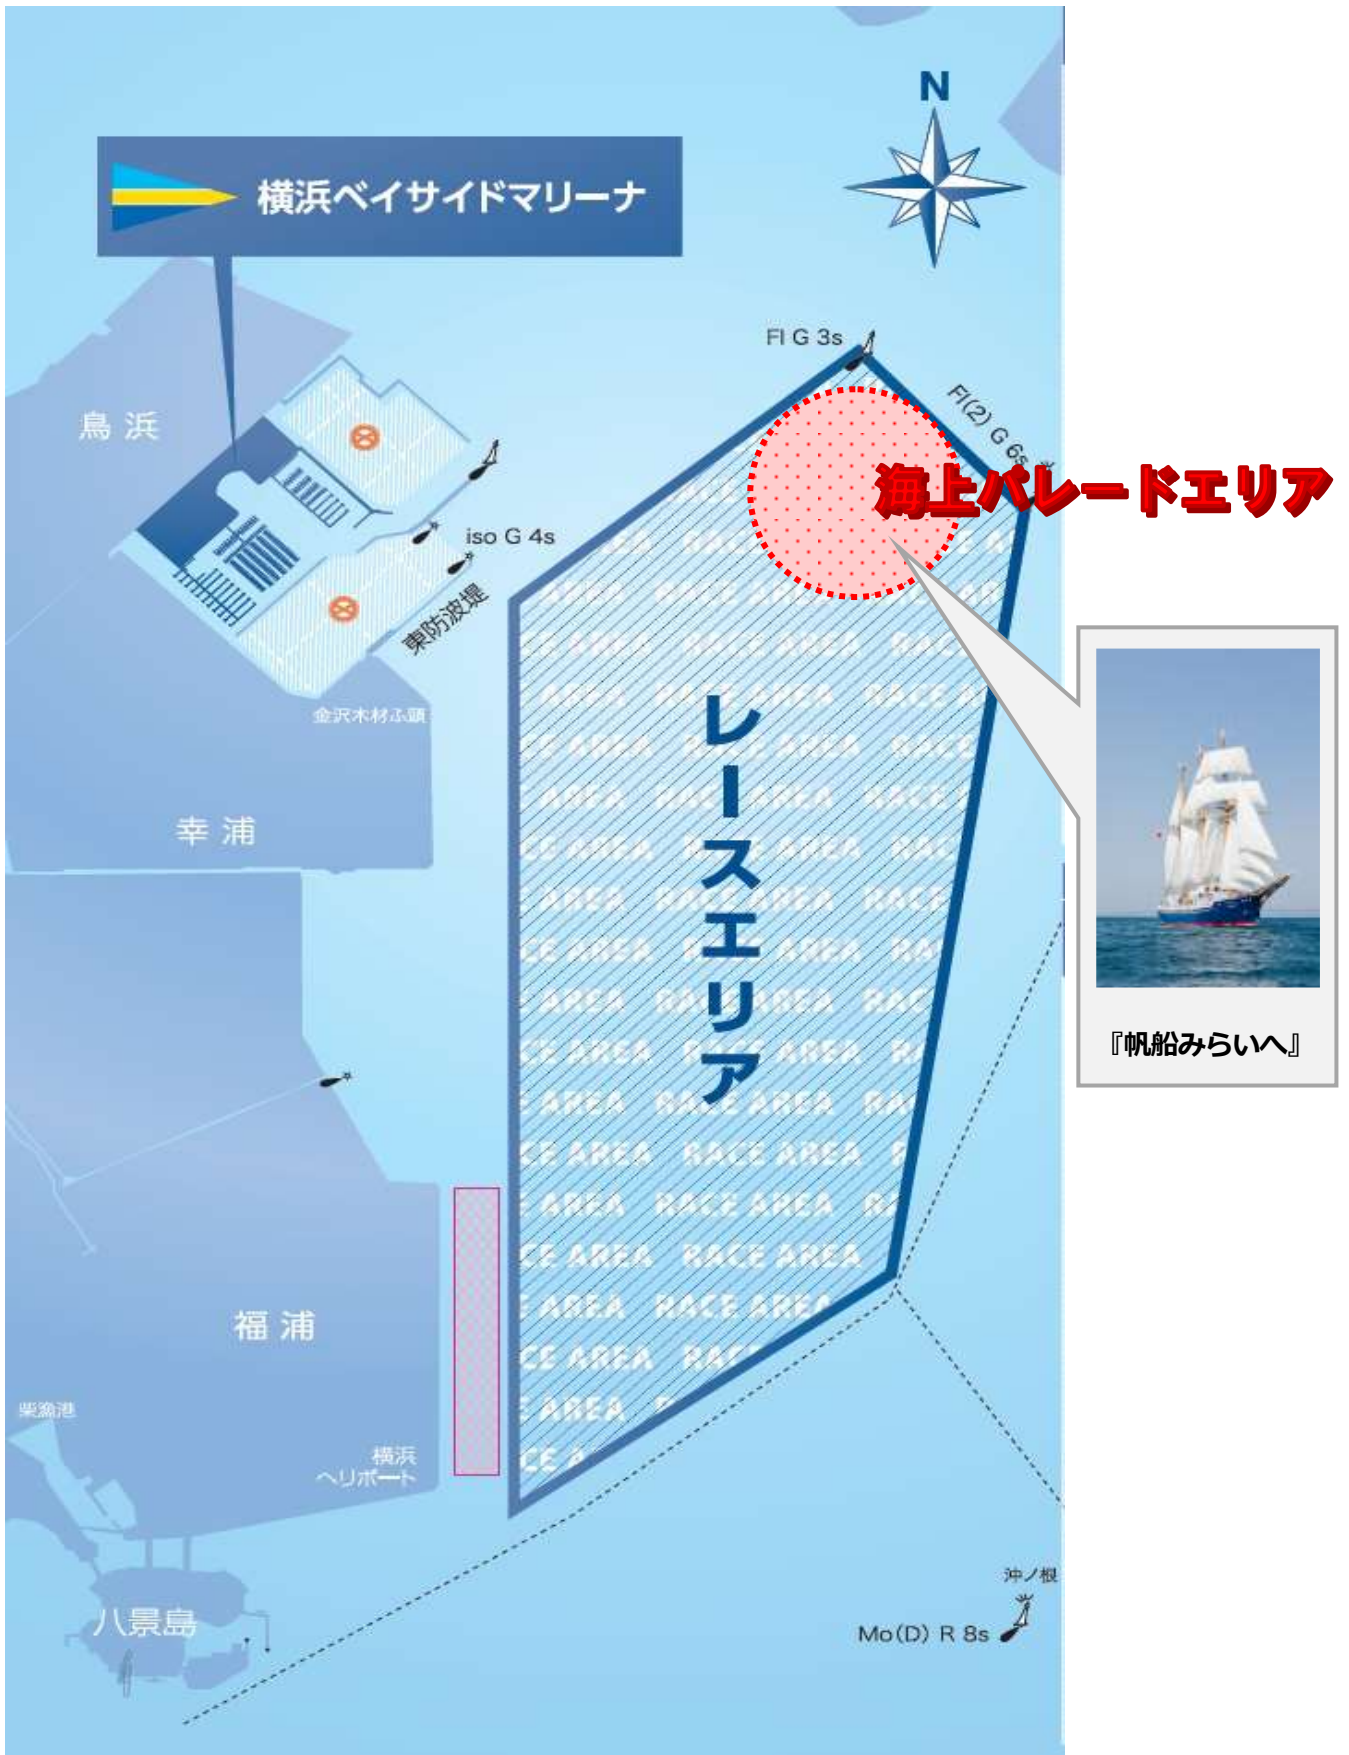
N

横浜ベイサイドマリーナ

Fl G 3s

Fl(2) G 6s

海上パレードエリア

鳥 浜

iso G 4s

東防波堤

金沢木材ふ頭

レースエリア

RACE AREA

幸 浦

『帆船みらいへ』

福 浦

柴漁港

横浜
ヘリポート

八景島

沖ノ根

Mo(D) R 8s